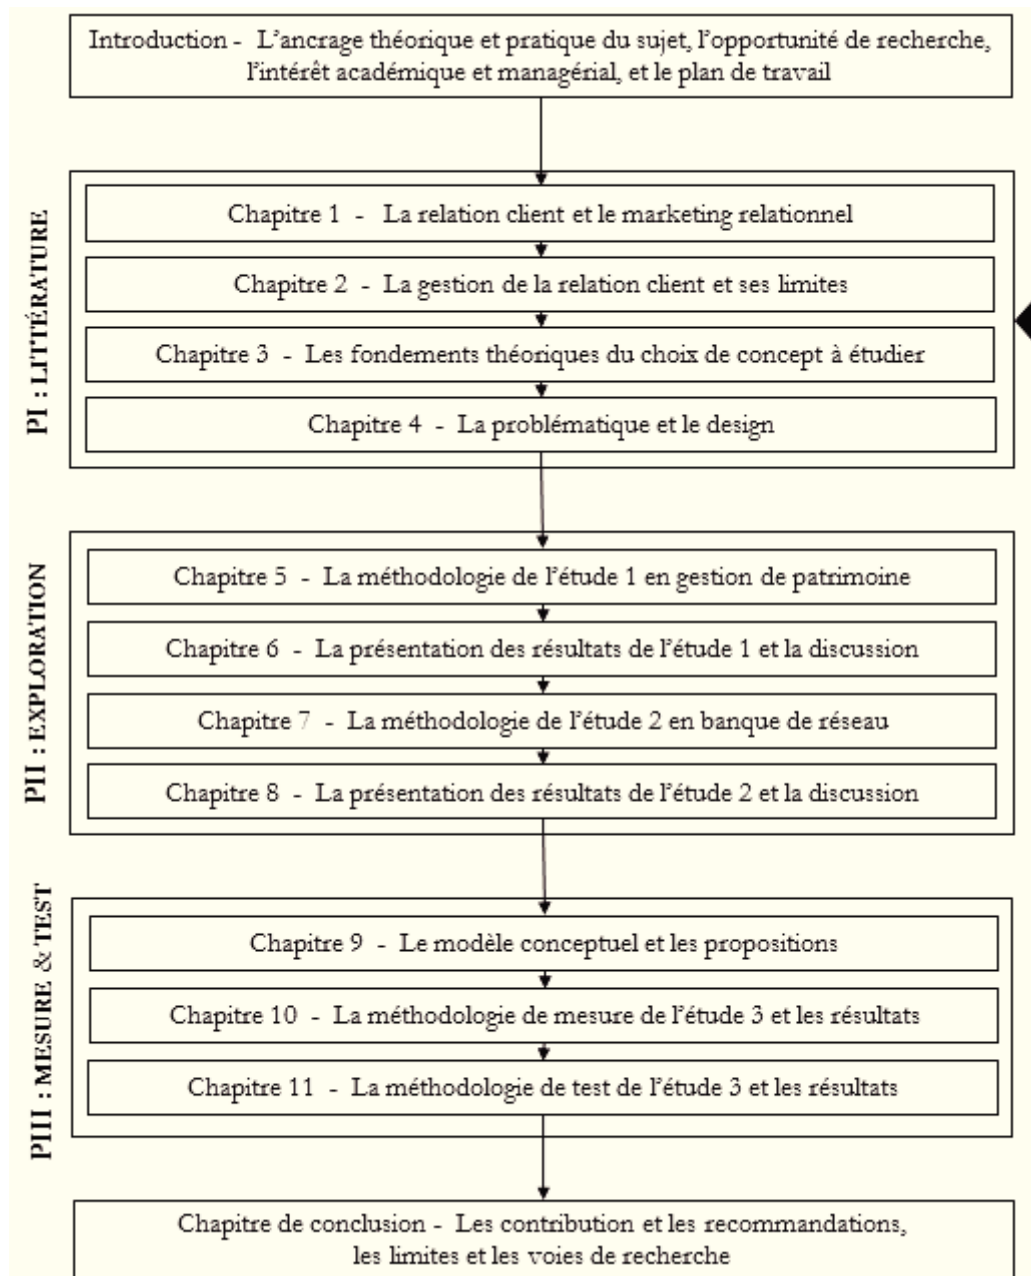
Introduction - L'ancrage théorique et pratique du sujet, l'opportunité de recherche, l'intérêt académique et managérial, et le plan de travail

PI : LITTÉRATURE

Chapitre 1 - La relation client et le marketing relationnel

Chapitre 2 - La gestion de la relation client et ses limites

Chapitre 3 - Les fondements théoriques du choix de concept à étudier

Chapitre 4 - La problématique et le design

PII : EXPLORATION

Chapitre 5 - La méthodologie de l'étude 1 en gestion de patrimoine

Chapitre 6 - La présentation des résultats de l'étude 1 et la discussion

Chapitre 7 - La méthodologie de l'étude 2 en banque de réseau

Chapitre 8 - La présentation des résultats de l'étude 2 et la discussion

PIII : MESURE & TEST

Chapitre 9 - Le modèle conceptuel et les propositions

Chapitre 10 - La méthodologie de mesure de l'étude 3 et les résultats

Chapitre 11 - La méthodologie de test de l'étude 3 et les résultats

Chapitre de conclusion - Les contribution et les recommandations, les limites et les voies de recherche